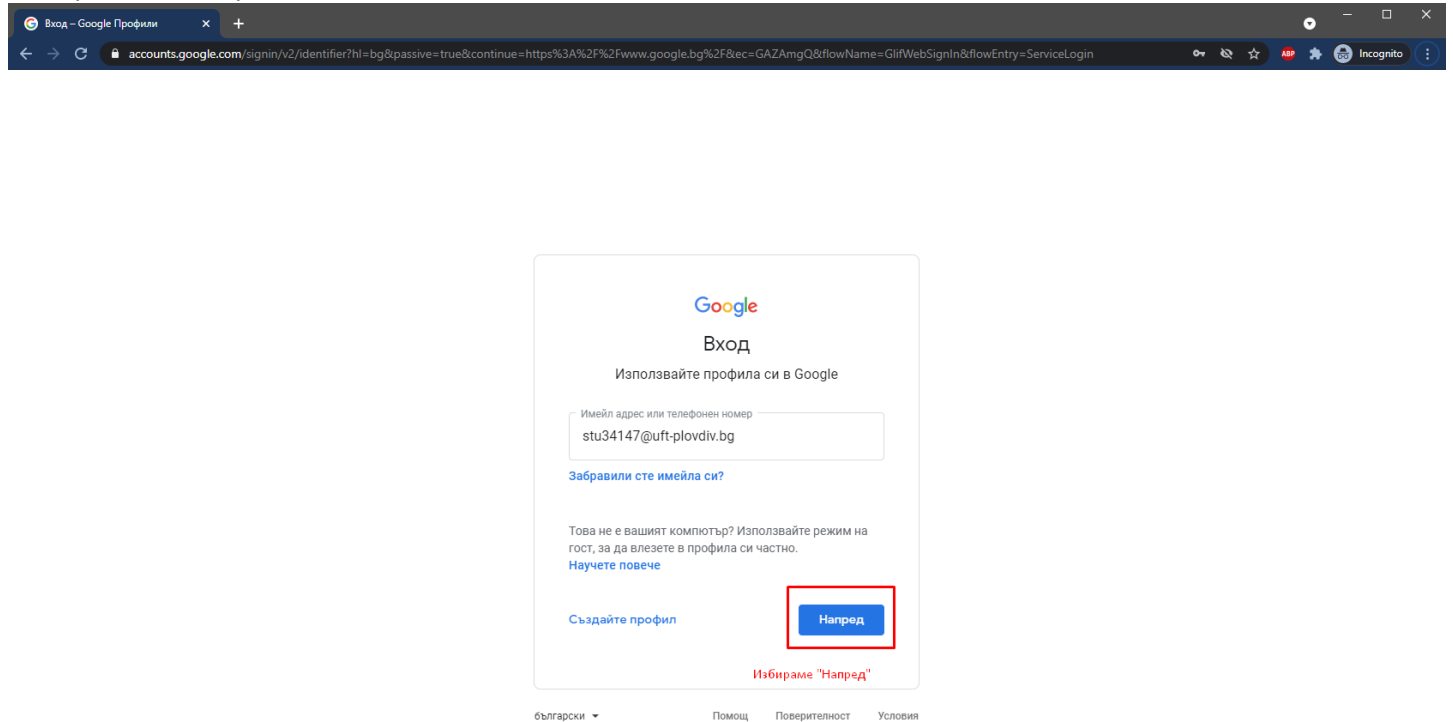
Вход – Google Профили

accounts.google.com/signin/v2/identifier?hl=bg&passive=true&continue=https%3A%2F%2Fwww.google.bg%2F&ec=GAZAmgQ&flowName=GlifWebSignIn&flowEntry=ServiceLogin

ABP

Incognito

Google

Вход

Използвайте профила си в Google

Имейл адрес или телефонен номер

stu34147@uft-plovdiv.bg

Забравили сте имейла си?

Това не е вашият компютър? Използвайте режим на гост, за да влезете в профила си частно.

Научете повече

Създайте профил

Напред

Избираме "Напред"

български

Помощ

Поверителност

Условия